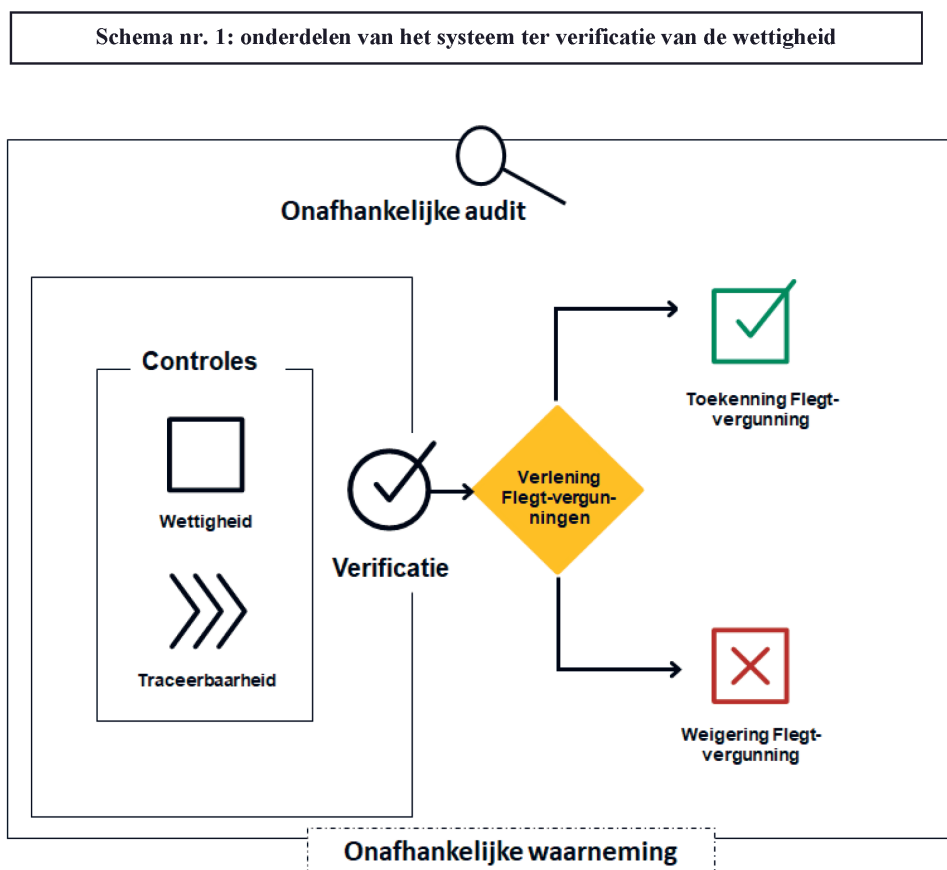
Schema nr. 1: onderdelen van het systeem ter verificatie van de wettigheid

Onafhankelijke audit

Controles

Wettigheid

Traceerbaarheid

Verificatie

Verlening Flegt-vergunningen

Toekenning Flegt-vergunning

Weigering Flegt-vergunning

Onafhankelijke waarneming